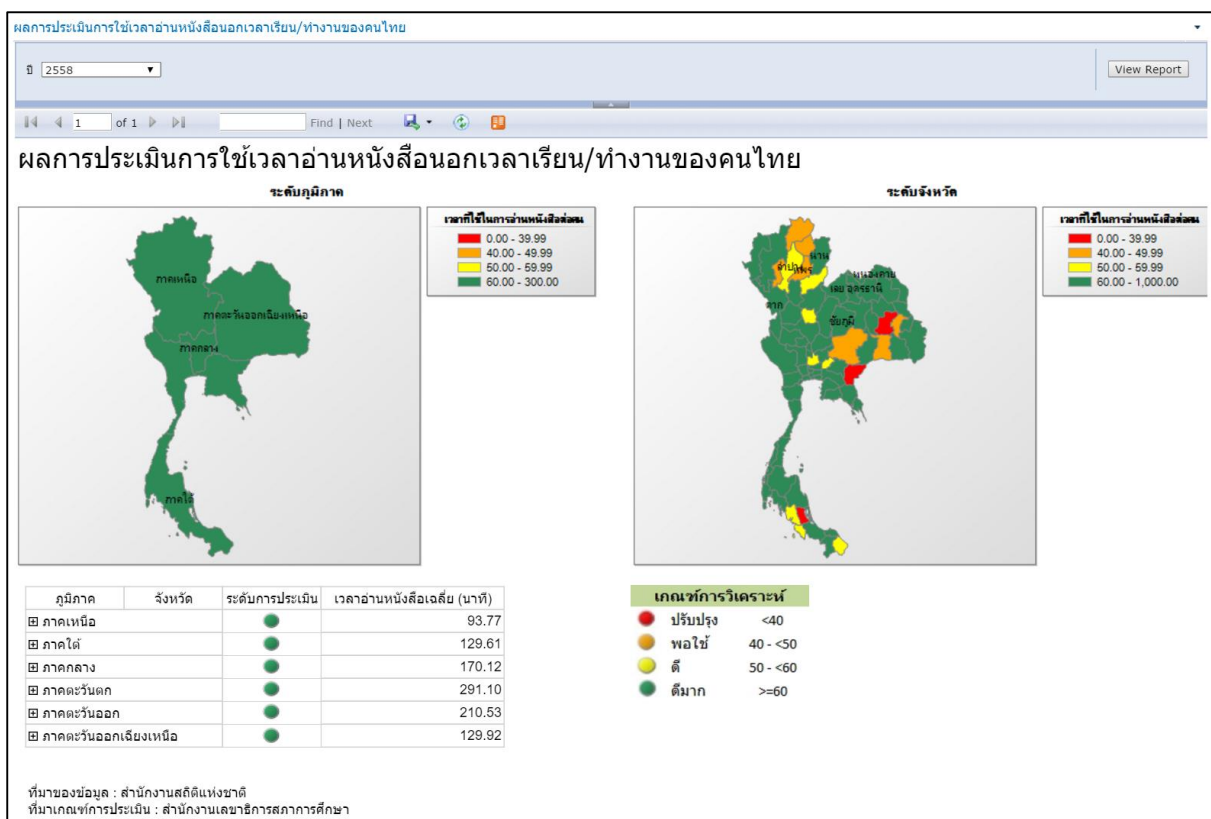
ผลการประเมินการใช้เวลาอ่านหนังสือนอกเวลาเรียน/ทำงานของคนไทย

ปี 2558

View Report

1 of 1 Find | Next

ผลการประเมินการใช้เวลาอ่านหนังสือนอกเวลาเรียน/ทำงานของคนไทย

ระดับภูมิภาค

ภาคเหนือ
ภาคตะวันออกเฉียงเหนือ
ภาคกลาง
ภาคใต้

เวลาที่ใช้ในการอ่านหนังสือส่วน
0.00 - 39.99
40.00 - 49.99
50.00 - 59.99
60.00 - 300.00

ระดับจังหวัด

น่าน
ลำปาง
แพร่
หนองคาย
เลย อุดรธานี
ตาก
ชัยภูมิ

เวลาที่ใช้ในการอ่านหนังสือส่วน
0.00 - 39.99
40.00 - 49.99
50.00 - 59.99
60.00 - 1,000.00

| ภูมิภาค | จังหวัด | ระดับการประเมิน | เวลาอ่านหนังสือเฉลี่ย (นาที) |
|---|---|---|---|
| ⊞ ภาคเหนือ | | | 93.77 |
| ⊞ ภาคใต้ | | | 129.61 |
| ⊞ ภาคกลาง | | | 170.12 |
| ⊞ ภาคตะวันตก | | | 291.10 |
| ⊞ ภาคตะวันออก | | | 210.53 |
| ⊞ ภาคตะวันออกเฉียงเหนือ | | | 129.92 |

เกณฑ์การวิเคราะห์
ปรับปรุง <40
พอใช้ 40 - <50
ดี 50 - <60
ดีมาก >=60

ที่มาของข้อมูล : สำนักงานสถิติแห่งชาติ
ที่มาเกณฑ์การประเมิน : สำนักงานเลขาธิการสภาการศึกษา